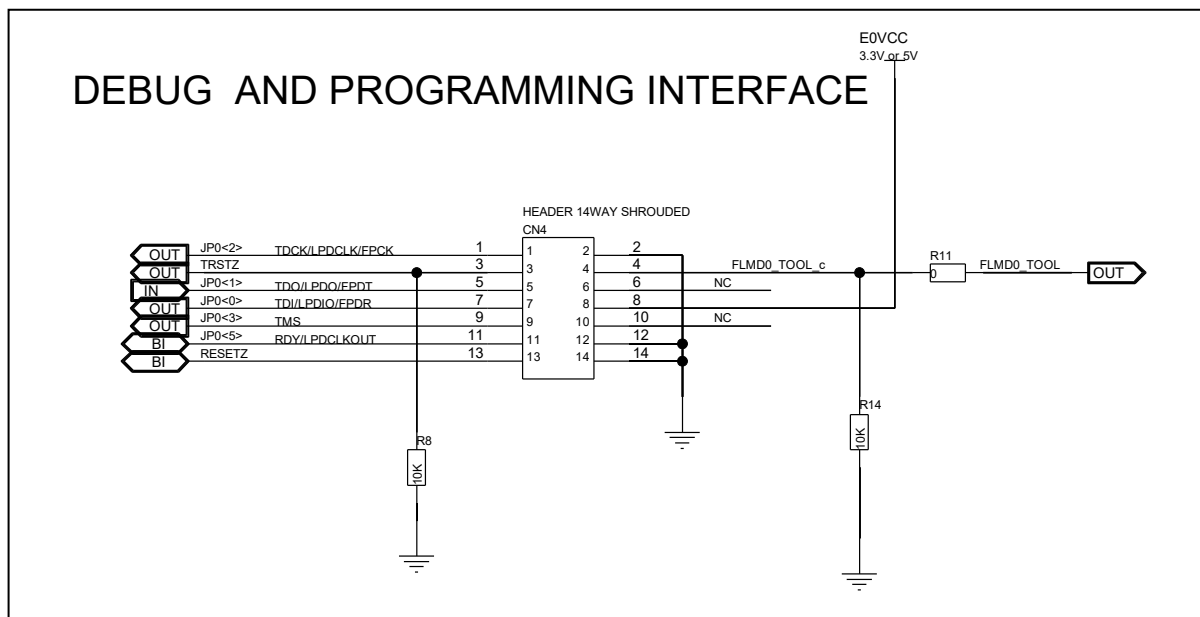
DEBUG AND PROGRAMMING INTERFACE

E0VCC
3.3V or 5V

HEADER 14WAY SHROUDED
CN4

OUT JP0<2> TDCK/LPDCLK/FPCK 1
OUT TRSTZ 3
IN JP0<1> TDO/LPDO/FPDT 5
OUT JP0<0> TDI/LPDIO/FPDR 7
OUT JP0<3> TMS 9
BI JP0<5> RDY/LPDCLKOUT 11
BI RESETZ 13

1 2
3 4
5 6
7 8
9 10
11 12
13 14

2
4
6 NC
8
10 NC
12
14

FLMD0_TOOL_c
R11
0
FLMD0_TOOL
OUT

R8
10K

R14
10K